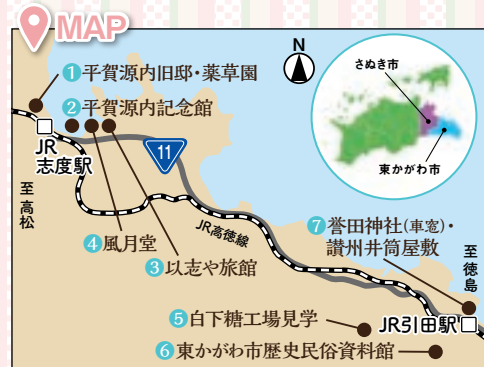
MAP

N

さぬき市

東かがわ市

1 平賀源内旧邸・薬草園

2 平賀源内記念館

JR志度駅

11

至高松

4 風月堂

3 以志や旅館

JR高徳線

7 誉田神社(車窓)・讃州井筒屋敷

至徳島

5 白下糖工場見学

JR引田駅

6 東かがわ市歴史民俗資料館